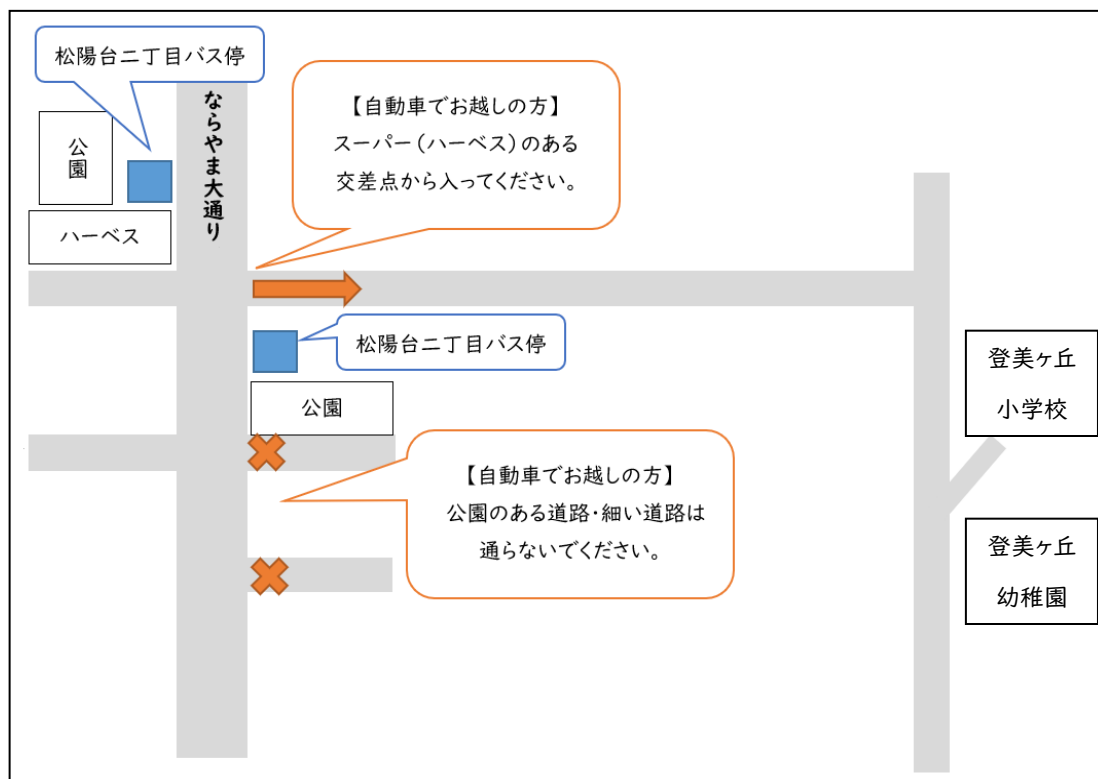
松陽台二丁目バス停

公園

ハーベス

ならやま大通り

【自動車でお越しの方】
スーパー（ハーベス）のある
交差点から入ってください。

松陽台二丁目バス停

公園

登美ヶ丘
小学校

【自動車でお越しの方】
公園のある道路･細い道路は
通らないでください。

登美ヶ丘
幼稚園